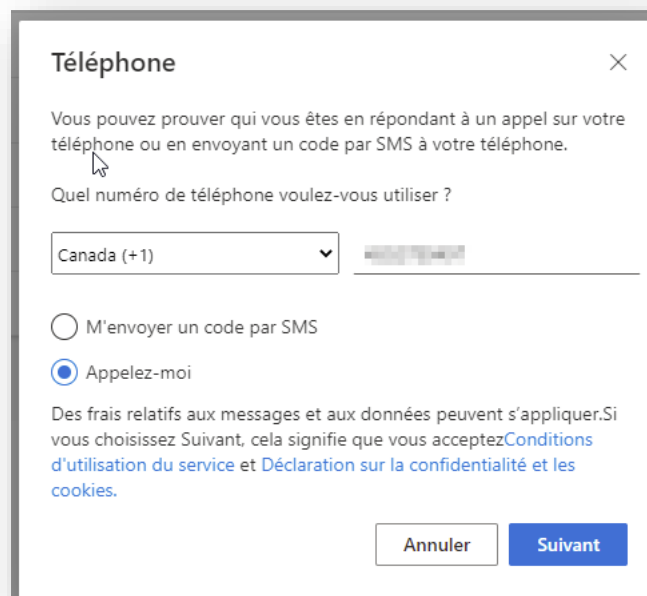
Téléphone

×

Vous pouvez prouver qui vous êtes en répondant à un appel sur votre téléphone ou en envoyant un code par SMS à votre téléphone.

Quel numéro de téléphone voulez-vous utiliser ?

Canada (+1)

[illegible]

M'envoyer un code par SMS

Appelez-moi

Des frais relatifs aux messages et aux données peuvent s'appliquer.Si vous choisissez Suivant, cela signifie que vous acceptezConditions d'utilisation du service et Déclaration sur la confidentialité et les cookies.

Annuler

Suivant